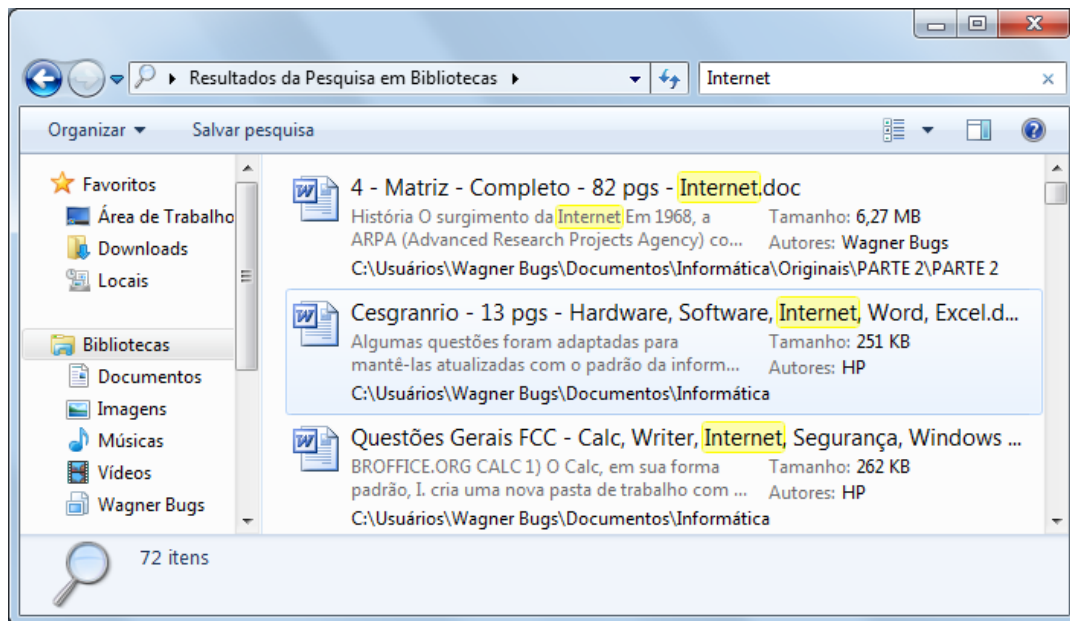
Resultados da Pesquisa em Bibliotecas

Internet

Organizar

Salvar pesquisa

Favoritos
Área de Trabalho
Downloads
Locais

Bibliotecas
Documentos
Imagens
Músicas
Vídeos
Wagner Bugs

4 - Matriz - Completo - 82 pgs - Internet.doc
História O surgimento da Internet Em 1968, a ARPA (Advanced Research Projects Agency) co...
Tamanho: 6,27 MB
Autores: Wagner Bugs
C:\Usuários\Wagner Bugs\Documentos\Informática\Originais\PARTE 2\PARTE 2

Cesgranrio - 13 pgs - Hardware, Software, Internet, Word, Excel.d...
Algumas questões foram adaptadas para mantê-las atualizadas com o padrão da inform...
Tamanho: 251 KB
Autores: HP
C:\Usuários\Wagner Bugs\Documentos\Informática

Questões Gerais FCC - Calc, Writer, Internet, Segurança, Windows ...
BROFFICE.ORG CALC 1) O Calc, em sua forma padrão, I. cria uma nova pasta de trabalho com ...
Tamanho: 262 KB
Autores: HP
C:\Usuários\Wagner Bugs\Documentos\Informática

72 itens